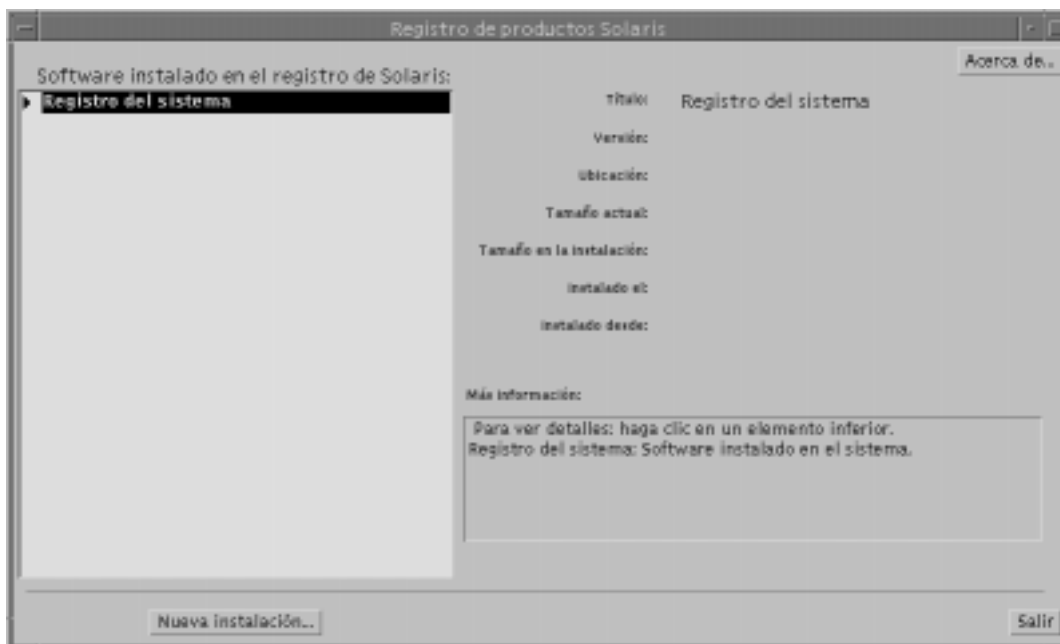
Registro de productos Solaris

Acerca de...

Software instalado en el registro de Solaris:

Registro del sistema

Título: Registro del sistema

Versión:

Ubicación:

Tamaño actual:

Tamaño en la instalación:

Instalado el:

Instalado desde:

Más información:

Para ver detalles: haga clic en un elemento inferior.
Registro del sistema: Software instalado en el sistema.

Nueva instalación...

Salir